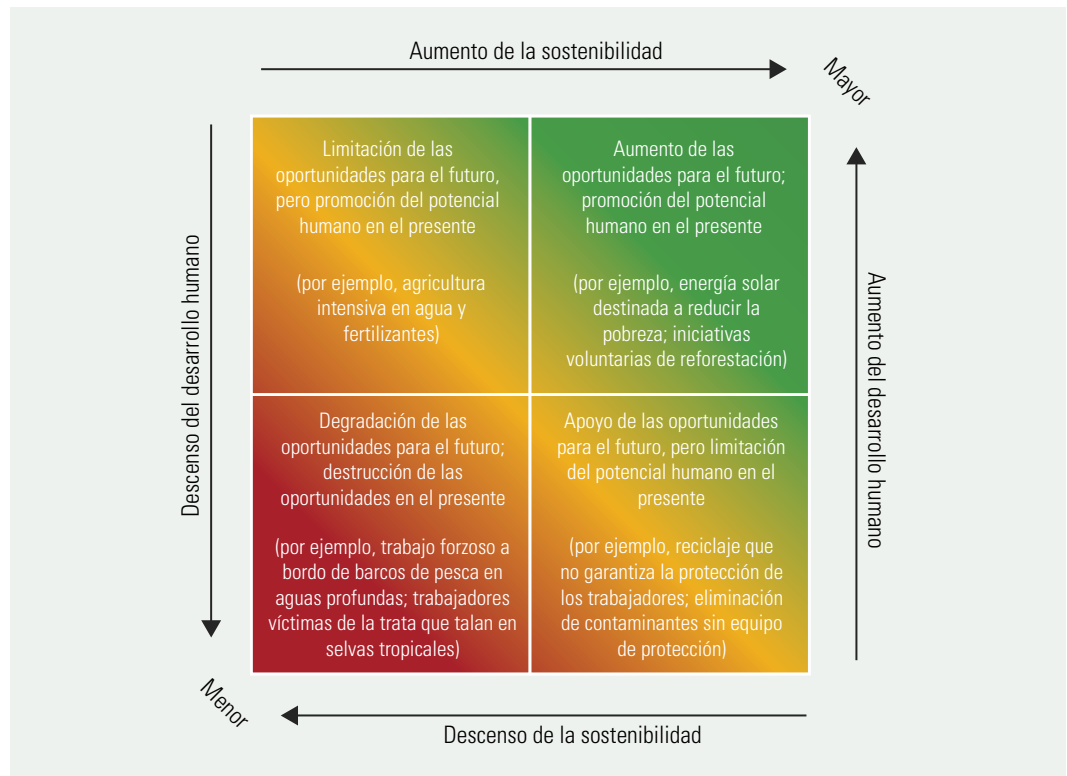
Aumento de la sostenibilidad

Mayor

Descenso del desarrollo humano

Limitación de las oportunidades para el futuro, pero promoción del potencial humano en el presente

(por ejemplo, agricultura intensiva en agua y fertilizantes)

Aumento de las oportunidades para el futuro; promoción del potencial humano en el presente

(por ejemplo, energía solar destinada a reducir la pobreza; iniciativas voluntarias de reforestación)

Aumento del desarrollo humano

Degradación de las oportunidades para el futuro; destrucción de las oportunidades en el presente

(por ejemplo, trabajo forzoso a bordo de barcos de pesca en aguas profundas; trabajadores víctimas de la trata que talan en selvas tropicales)

Apoyo de las oportunidades para el futuro, pero limitación del potencial humano en el presente

(por ejemplo, reciclaje que no garantiza la protección de los trabajadores; eliminación de contaminantes sin equipo de protección)

Menor

Descenso de la sostenibilidad